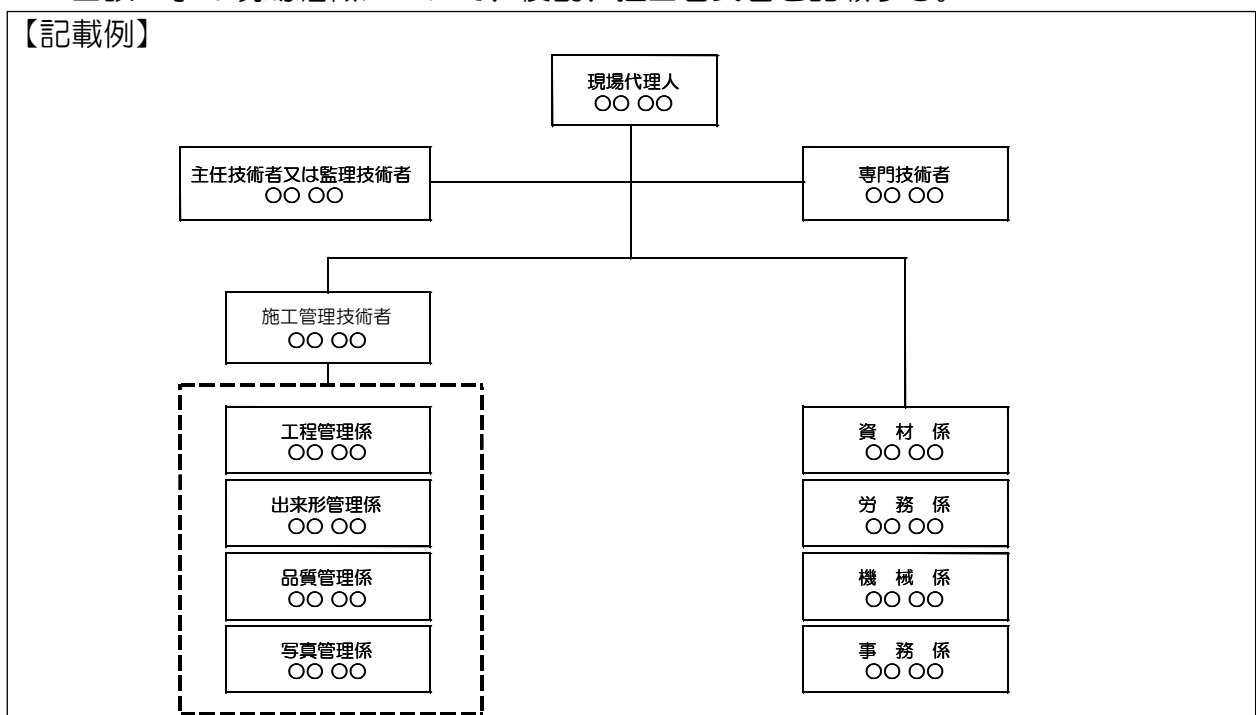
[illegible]

【記載例】

現場代理人
○○ ○○

主任技術者又は監理技術者
○○ ○○

専門技術者
○○ ○○

施工管理技術者
○○ ○○

工程管理係
○○ ○○

出来形管理係
○○ ○○

品質管理係
○○ ○○

写真管理係
○○ ○○

資 材 係
○○ ○○

労 務 係
○○ ○○

機 械 係
○○ ○○

事 務 係
○○ ○○